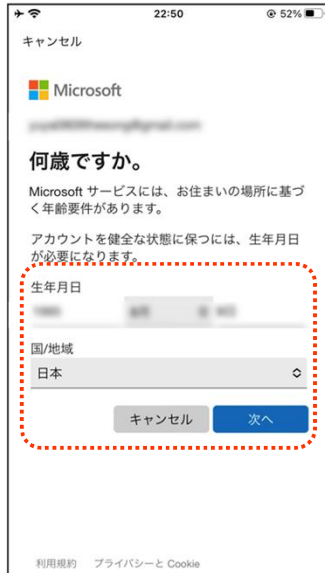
22:50
52%

キャンセル

Microsoft

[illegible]

何歳ですか。

Microsoft サービスには、お住まいの場所に基づく年齢要件があります。

アカウントを健全な状態に保つには、生年月日が必要になります。

生年月日

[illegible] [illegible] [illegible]

国/地域

日本

キャンセル 次へ

利用規約 プライバシーと Cookie